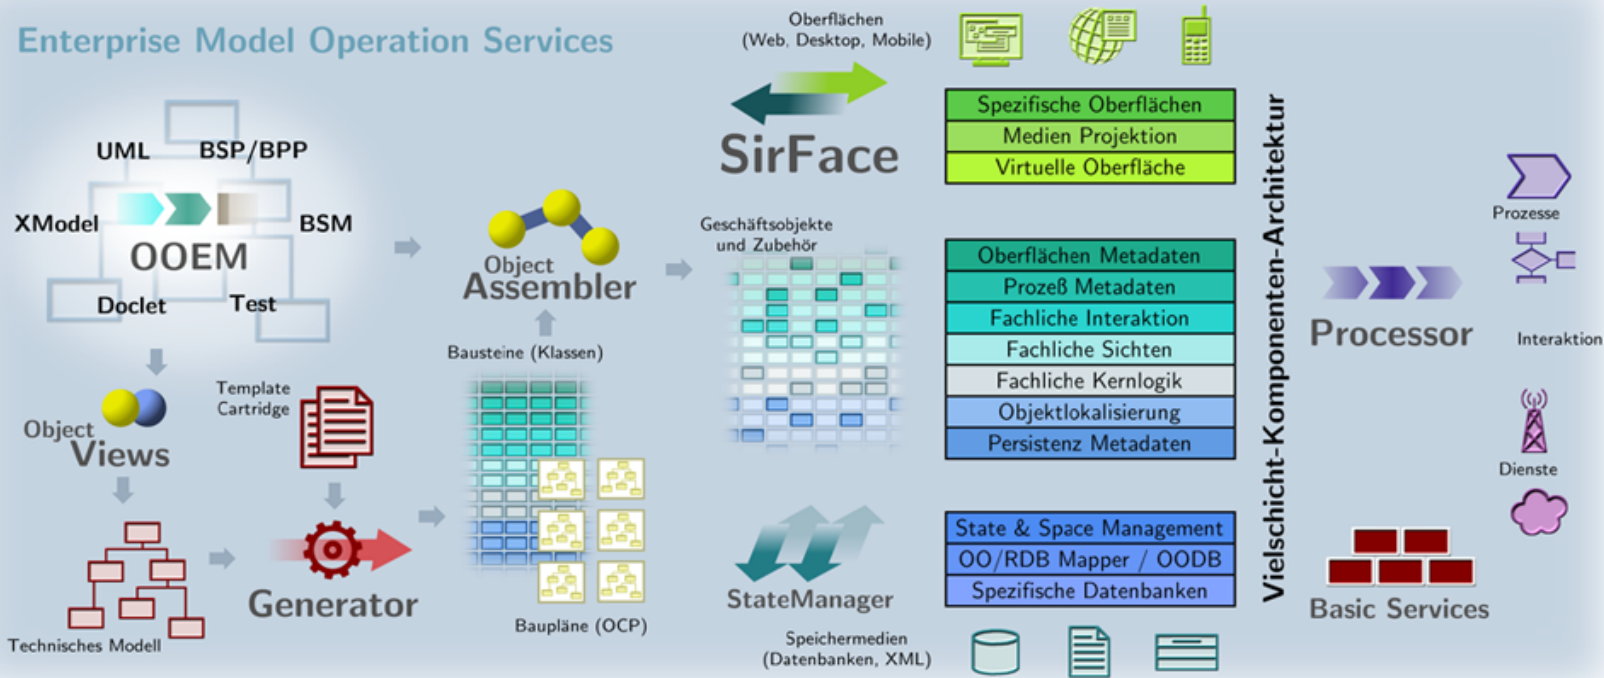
Enterprise Model Operation Services

UML
BSP/BPP
XModel
BSM
OOEM
Doclet
Test

Object
Views

Template
Cartridge

Technisches Modell

Generator

Object
Assembler

Bausteine (Klassen)

Baupläne (OCP)

Oberflächen
(Web, Desktop, Mobile)

SirFace

Geschäftsobjekte
und Zubehör

StateManager

Speichermedien
(Datenbanken, XML)

Spezifische Oberflächen
Medien Projektion
Virtuelle Oberfläche

Oberflächen Metadaten
Prozeß Metadaten
Fachliche Interaktion
Fachliche Sichten
Fachliche Kernlogik
Objektlokalisierung
Persistenz Metadaten

State & Space Management
OO/RDB Mapper / OODB
Spezifische Datenbanken

Vielschicht-Komponenten-Architektur

Processor

Basic Services

Prozesse
Interaktion
Dienste